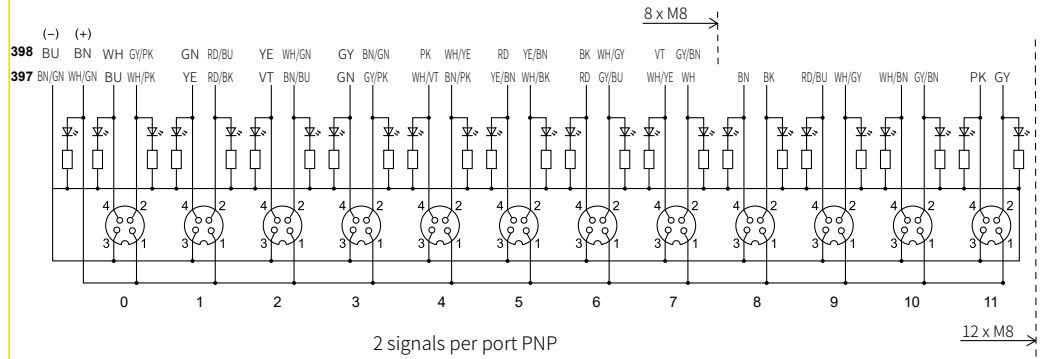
8 x M8

(–) (+)
398 BU BN WH GY/PK GN RD/BU YE WH/GN GY BN/GN PK WH/YE RD YE/BN BK WH/GY VT GY/BN
397 BN/GN WH/GN BU WH/PK YE RD/BK VT BN/BU GN GY/PK WH/VT BN/PK YE/BN WH/BK RD GY/BU WH/YE WH BN BK RD/BU WH/GY WH/BN GY/BN PK GY

4 2 3 1
4 2 3 1
4 2 3 1
4 2 3 1
4 2 3 1
4 2 3 1
4 2 3 1
4 2 3 1
4 2 3 1
4 2 3 1
4 2 3 1
4 2 3 1

0 1 2 3 4 5 6 7 8 9 10 11

12 x M8

2 signals per port PNP